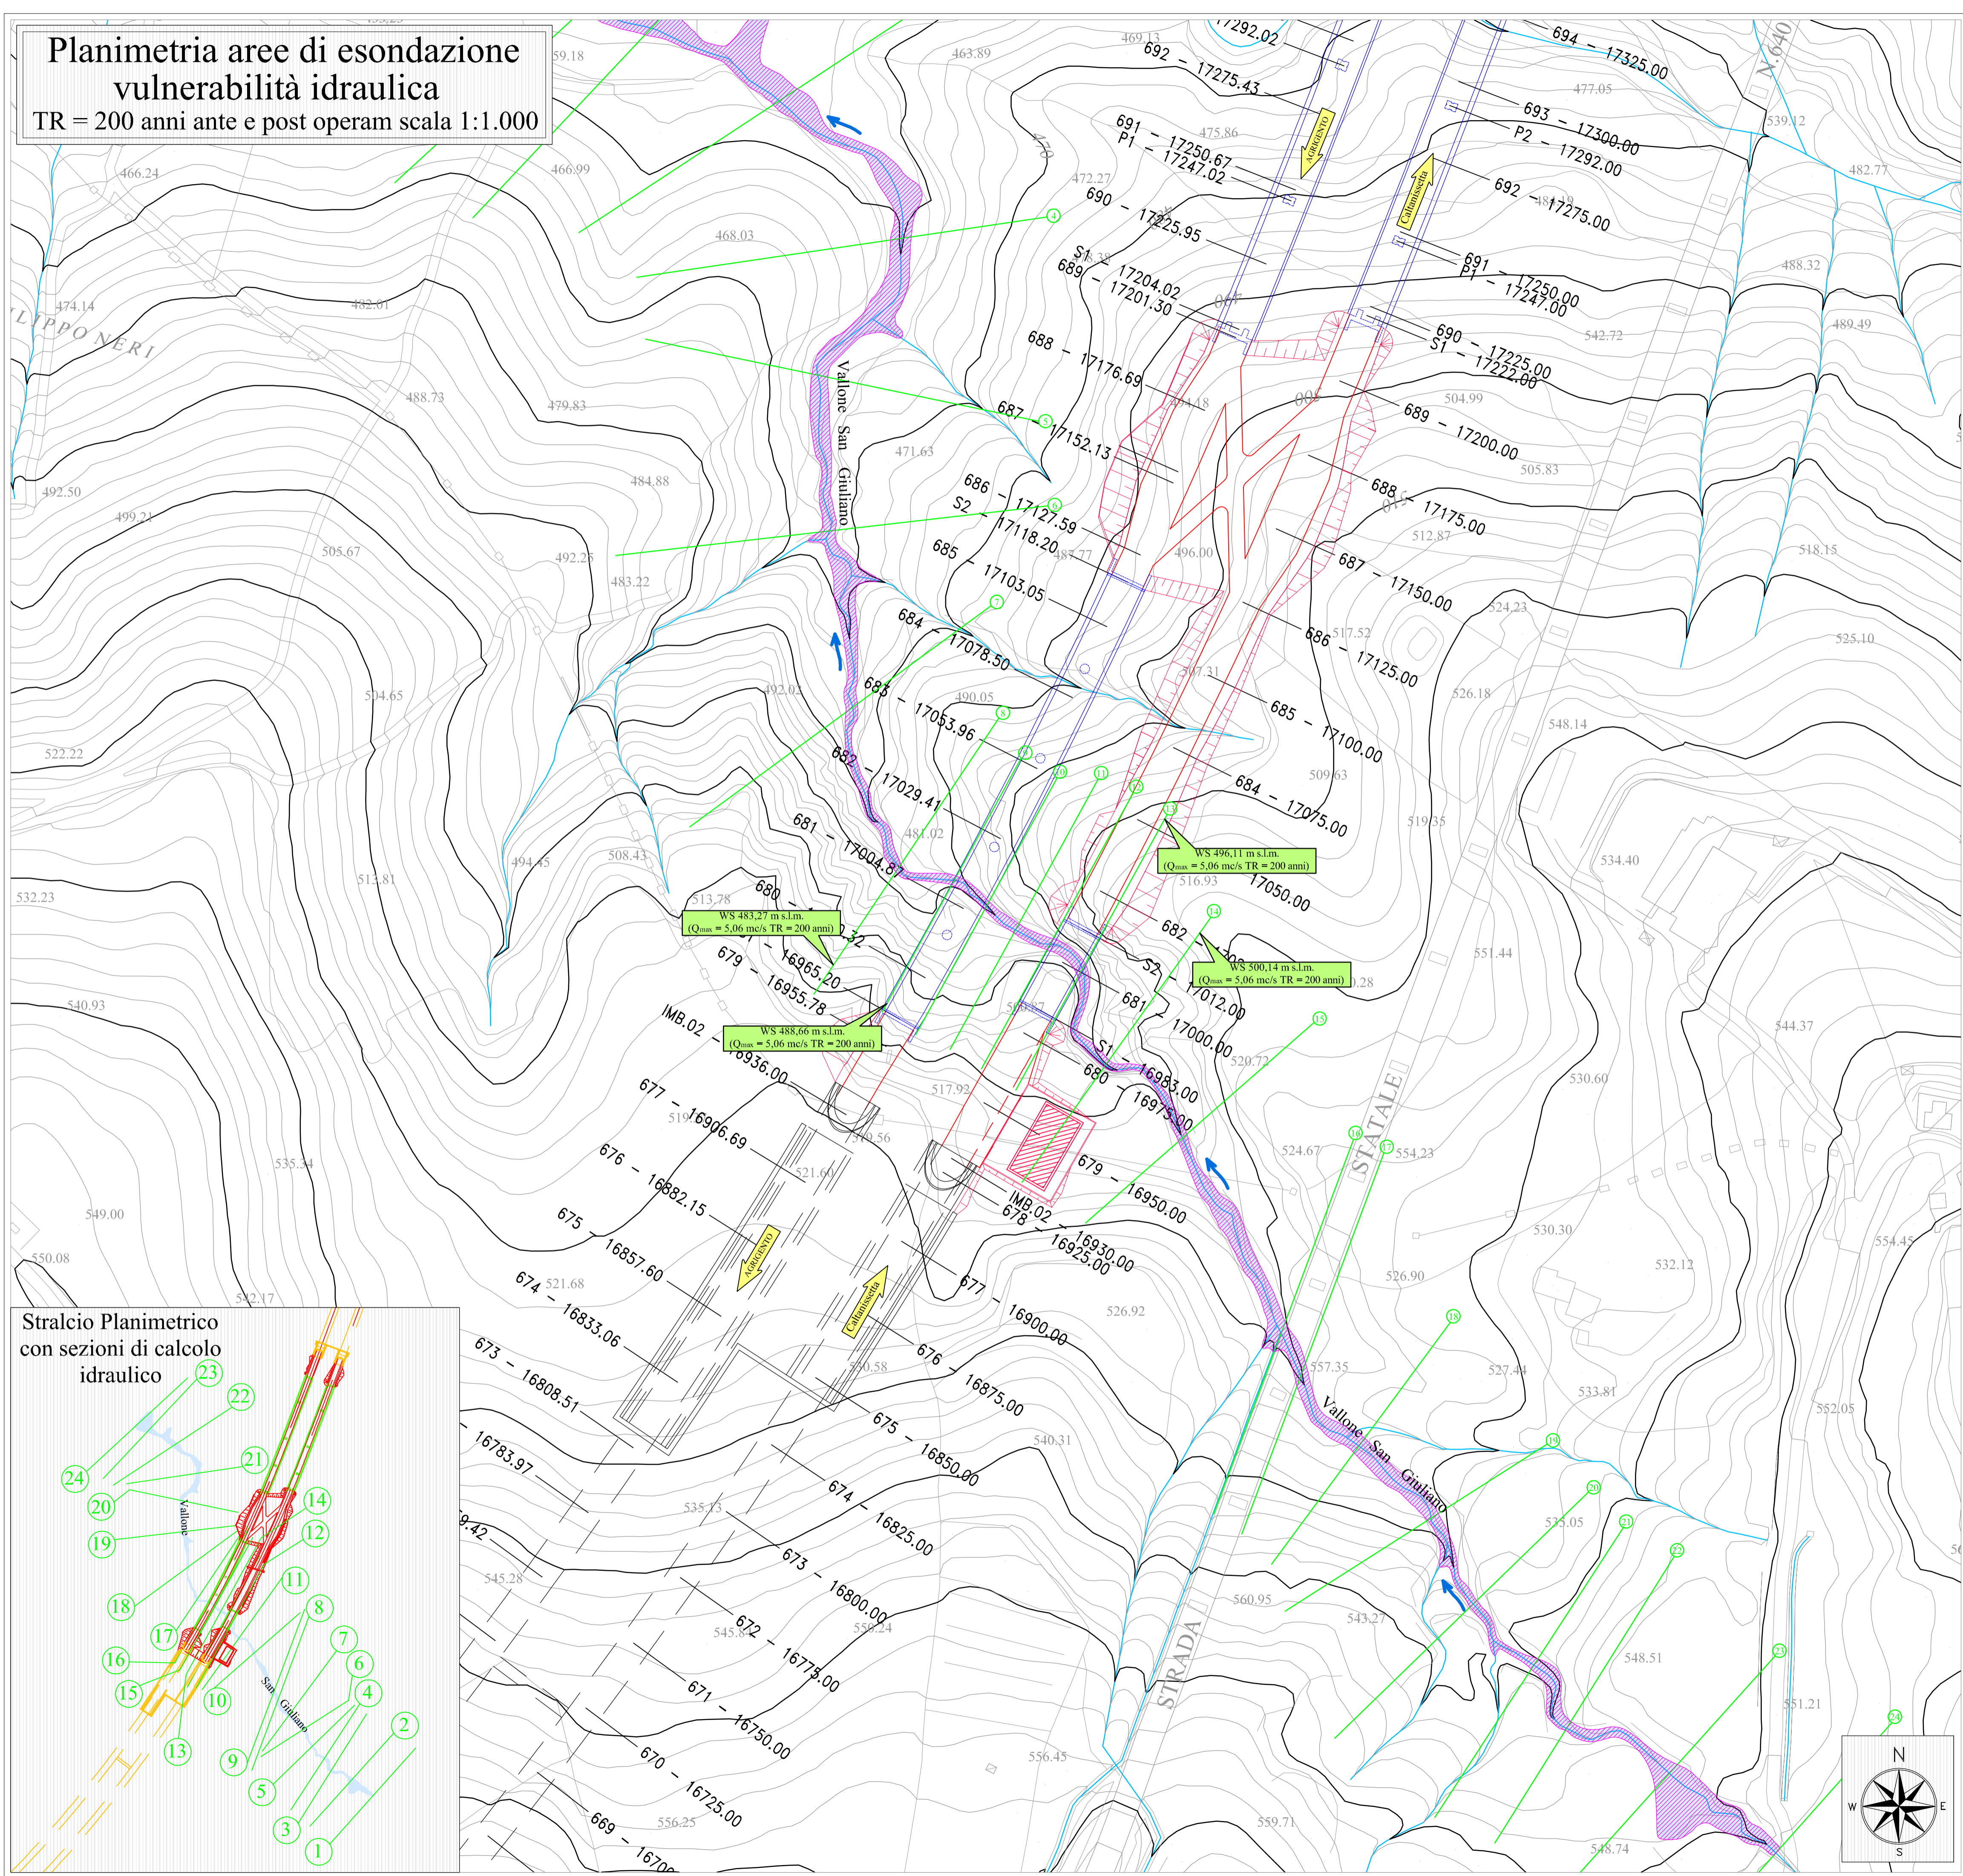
Planimetria aree di esondazione
vulnerabilità idraulica
TR = 200 anni ante e post operam scala 1:1.000

Stralcio Planimetrico
con sezioni di calcolo
idraulico

Vallone San Giuliano

STRADA STATALE N.640

WS 483,27 m s.l.m.
($Q_{max}$ = 5,06 mc/s TR = 200 anni)

WS 488,66 m s.l.m.
($Q_{max}$ = 5,06 mc/s TR = 200 anni)

WS 496,11 m s.l.m.
($Q_{max}$ = 5,06 mc/s TR = 200 anni)

WS 500,14 m s.l.m.
($Q_{max}$ = 5,06 mc/s TR = 200 anni)

AGRIGENTO
Caltanissetta

694 - 17325.00
693 - 17300.00
P2 - 17292.00
692 - 17275.00
691 - 17250.00
P1 - 17247.00
690 - 17225.00
S1 - 17222.00
689 - 17200.00
688 - 17175.00
687 - 17150.00
686 - 17125.00
685 - 17100.00
684 - 17075.00
17050.00
682 - 17025.00
S2 - 17012.00
681 - 17000.00
S1 - 16983.00
680 - 16975.00
679 - 16950.00
IMB.02 - 16930.00
678 - 16925.00
677 - 16900.00
676 - 16875.00
675 - 16850.00
674 - 16825.00
673 - 16800.00
672 - 16775.00
671 - 16750.00
670 - 16725.00
669 - 16700

17292.02
692 - 17275.43
691 - 17250.67
P1 - 17247.02
690 - 17225.95
S1 - 17204.02
689 - 17201.30
688 - 17176.69
687 - 17152.13
686 - 17127.59
S2 - 17118.20
685 - 17103.05
684 - 17078.50
683 - 17053.96
682 - 17029.41
681 - 17004.87
680 - 16980.32
16965.20
679 - 16955.78
IMB.02 - 16936.00
677 - 16906.69
676 - 16882.15
675 - 16857.60
674 - 16833.06
673 - 16808.51
16783.97

FILIPPO NERI

469.13 463.89 477.05 539.12 482.77 475.86 472.27 466.24 466.99 468.03 488.32 474.14 482.01 488.73 479.83 542.72 489.49 504.99 471.63 505.83 484.88 492.50 499.21 505.67 492.25 483.22 487.77 496.00 512.87 518.15 524.23 517.52 525.10 504.65 492.02 490.05 507.31 526.18 548.14 522.22 509.63 481.02 519.35 534.40 494.45 508.43 512.81 516.93 532.23 513.78 551.44 540.93 544.37 517.92 520.72 530.60 510.56 521.60 524.67 554.23 535.24 530.30 549.00 532.12 526.90 554.45 550.08 521.68 542.17 526.92 530.58 557.35 527.44 533.81 552.05 540.31 535.13 535.05 545.28 560.95 543.27 545.84 556.24 548.51 551.21 556.45 556.25 559.71 548.74 59.18 478 19.42

1 2 3 4 5 6 7 8 9 10 11 12 13 14 15 16 17 18 19 20 21 22 23 24

N S W E